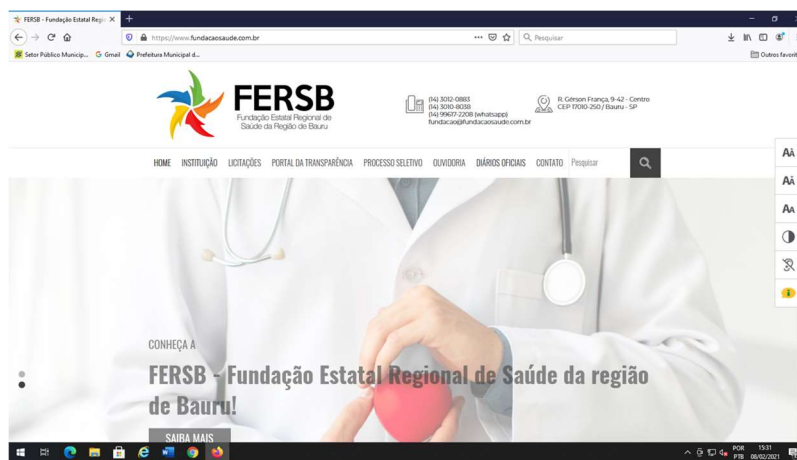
FERSB - Fundação Estatal Regio ×

https://www.fundacaosaude.com.br

Pesquisar

Setor Público Municip... Gmail Prefeitura Municipal d...

Outros favorit

FERSB
Fundação Estatal Regional de Saúde da Região de Bauru

(14) 3012-0883
(14) 3010-8038
(14) 99677-2208 (whatsapp)
fundacao@fundacaosaude.com.br

R. Gérson França, 9-42 - Centro
CEP 17010-250 / Bauru - SP

HOME INSTITUIÇÃO LICITAÇÕES PORTAL DA TRANSPARÊNCIA PROCESSO SELETIVO OUVIDORIA DIÁRIOS OFICIAIS CONTATO Pesquisar

AA
AA
AA

CONHEÇA A

FERSB - Fundação Estatal Regional de Saúde da região de Bauru!

SAIBA MAIS

POR PTB 15:31 08/02/2021